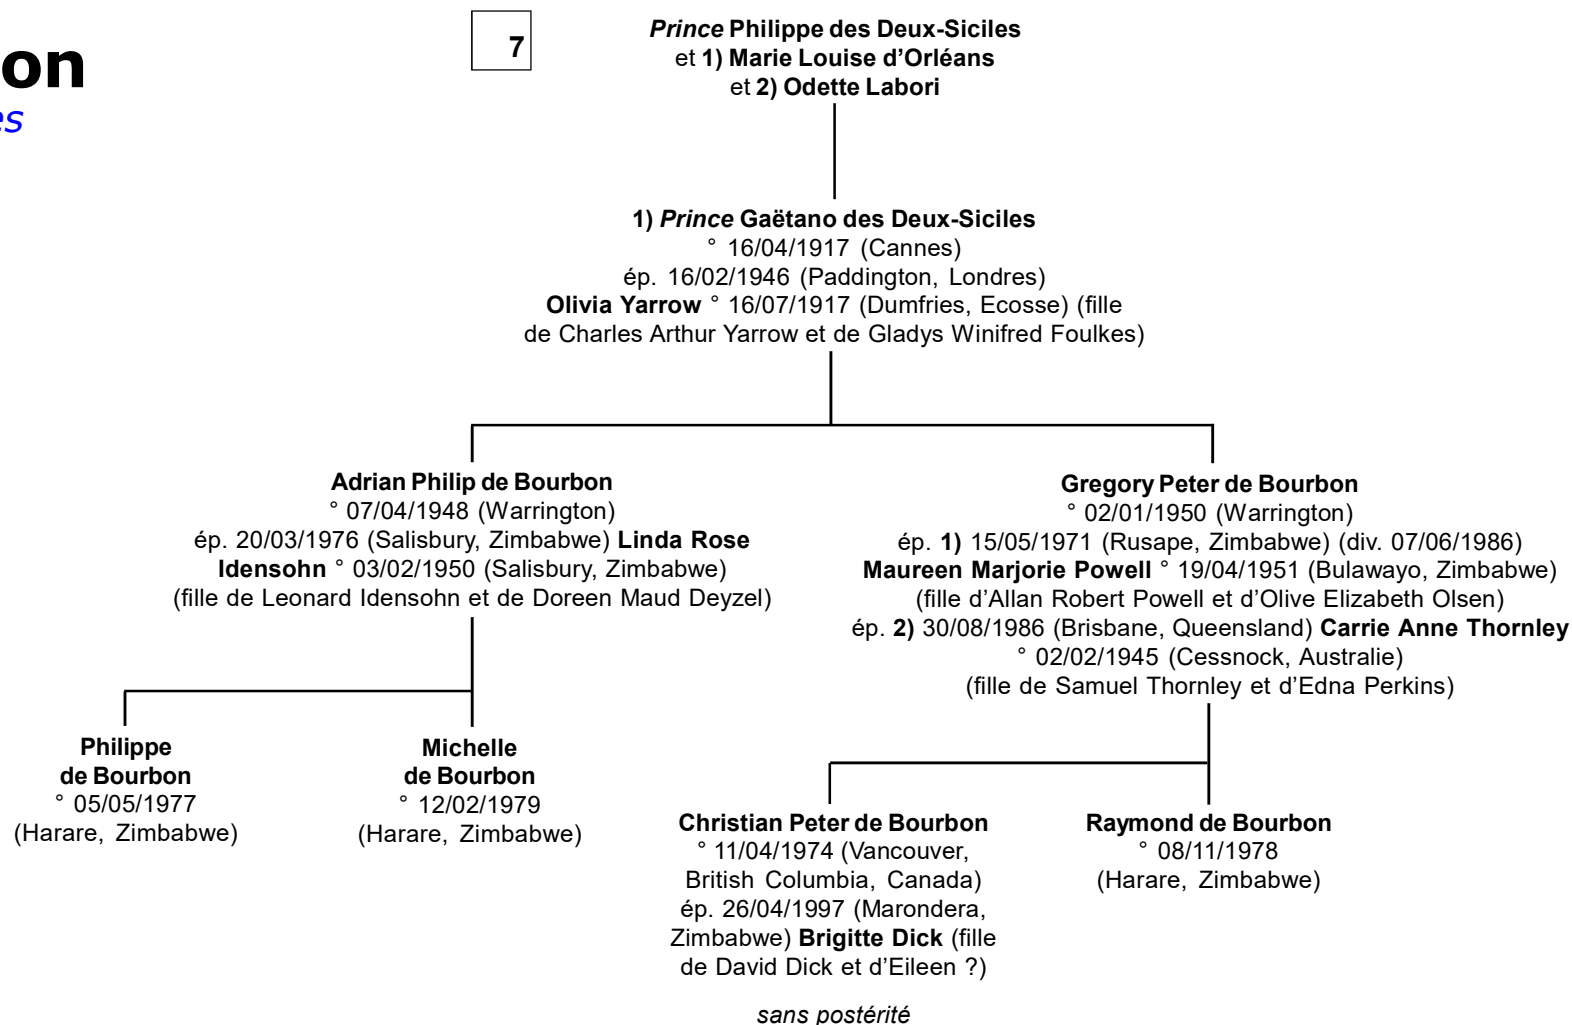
on
es

7

*Prince* Philippe des Deux-Siciles
et 1) Marie Louise d'Orléans
et 2) Odette Labori

1) *Prince* Gaëtano des Deux-Siciles
° 16/04/1917 (Cannes)
ép. 16/02/1946 (Paddington, Londres)
Olivia Yarrow ° 16/07/1917 (Dumfries, Ecosse) (fille de Charles Arthur Yarrow et de Gladys Winifred Foulkes)

Adrian Philip de Bourbon
° 07/04/1948 (Warrington)
ép. 20/03/1976 (Salisbury, Zimbabwe) Linda Rose Idensohn ° 03/02/1950 (Salisbury, Zimbabwe)
(fille de Leonard Idensohn et de Doreen Maud Deyzel)

Gregory Peter de Bourbon
° 02/01/1950 (Warrington)
ép. 1) 15/05/1971 (Rusape, Zimbabwe) (div. 07/06/1986)
Maureen Marjorie Powell ° 19/04/1951 (Bulawayo, Zimbabwe)
(fille d'Allan Robert Powell et d'Olive Elizabeth Olsen)
ép. 2) 30/08/1986 (Brisbane, Queensland) Carrie Anne Thornley
° 02/02/1945 (Cessnock, Australie)
(fille de Samuel Thornley et d'Edna Perkins)

Philippe de Bourbon
° 05/05/1977
(Harare, Zimbabwe)

Michelle de Bourbon
° 12/02/1979
(Harare, Zimbabwe)

Christian Peter de Bourbon
° 11/04/1974 (Vancouver, British Columbia, Canada)
ép. 26/04/1997 (Marondera, Zimbabwe) Brigitte Dick (fille de David Dick et d'Eileen ?)

*sans postérité*

Raymond de Bourbon
° 08/11/1978
(Harare, Zimbabwe)